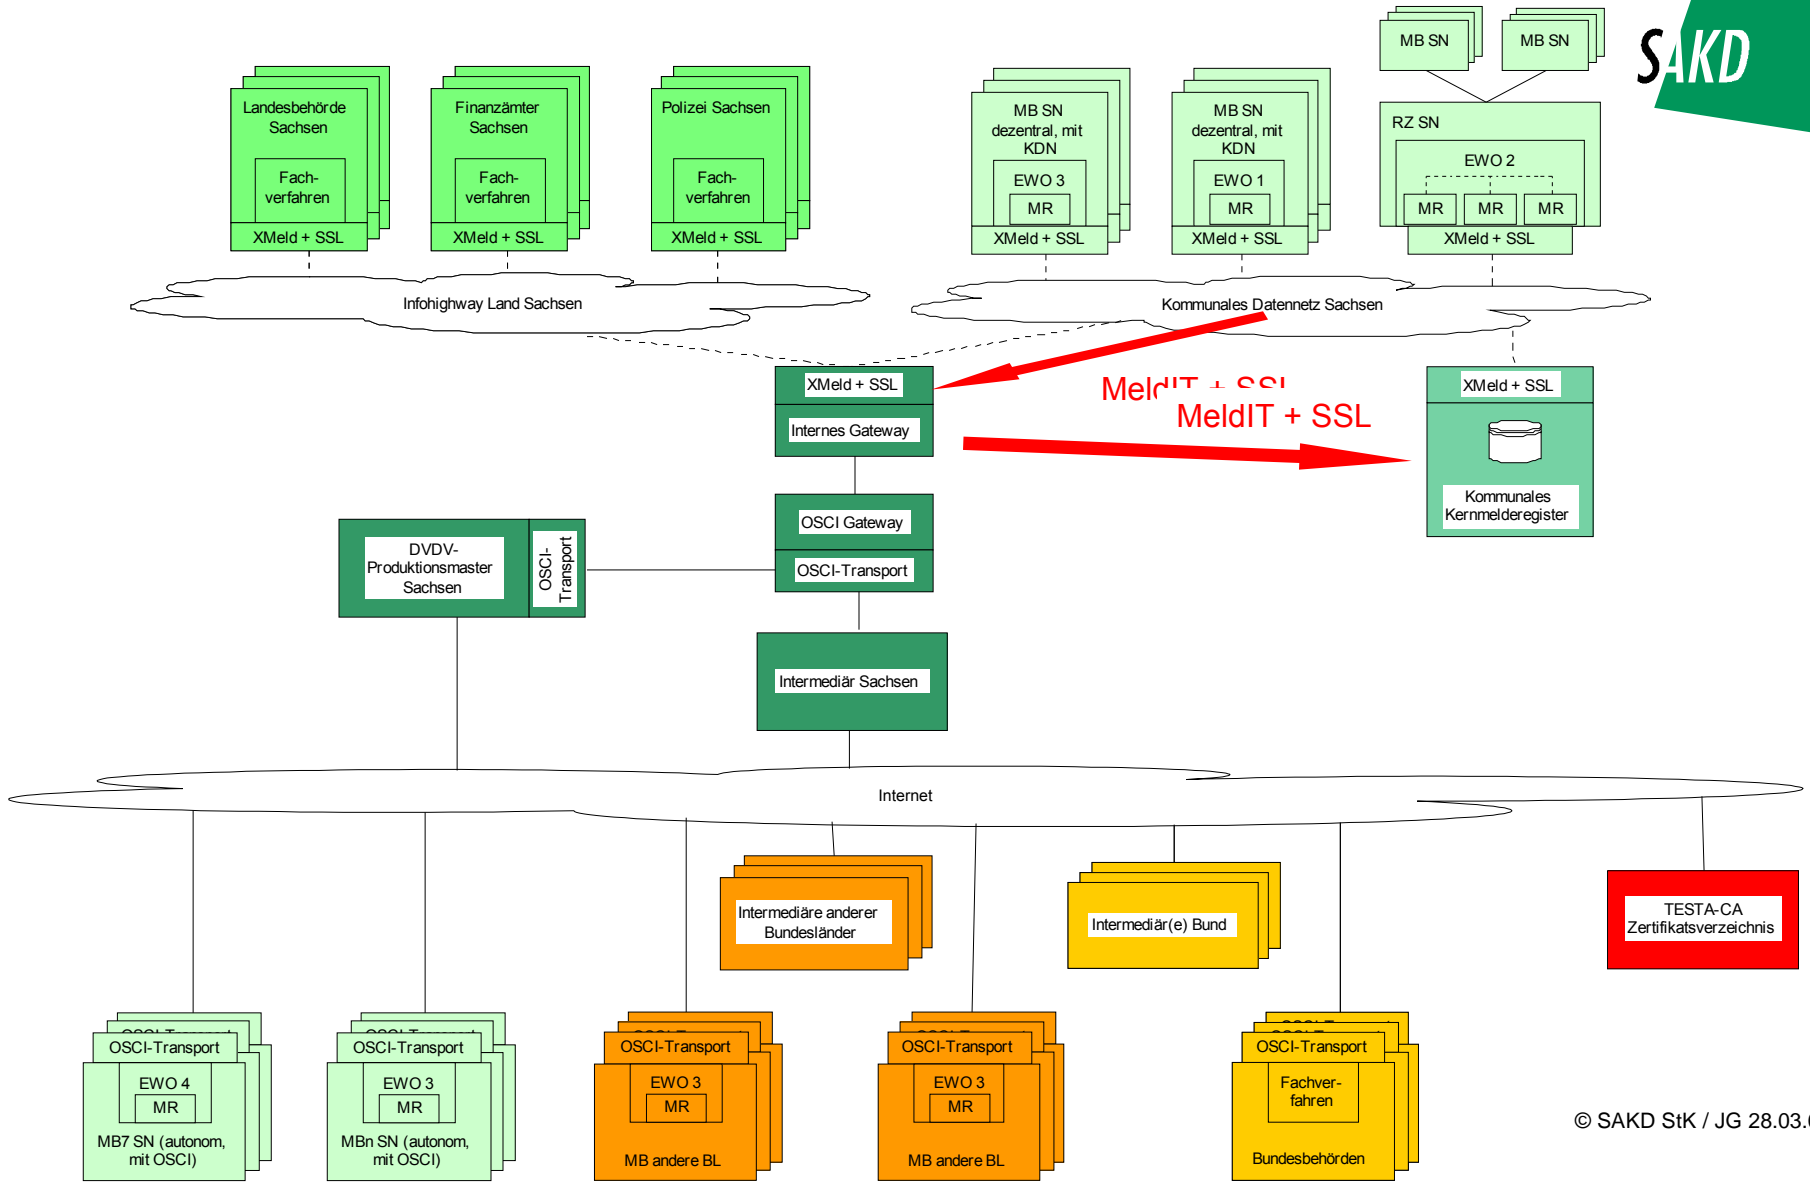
SAKD

Landesbehörde Sachsen
Fachverfahren
XMeld + SSL

Finanzämter Sachsen
Fachverfahren
XMeld + SSL

Polizei Sachsen
Fachverfahren
XMeld + SSL

MB SN dezentral, mit KDN
EWO 3
MR
XMeld + SSL

MB SN dezentral, mit KDN
EWO 1
MR
XMeld + SSL

MB SN
MB SN
RZ SN
EWO 2
MR
MR
MR
XMeld + SSL

Infohighway Land Sachsen

Kommunales Datennetz Sachsen

XMeld + SSL
Internes Gateway

MeldIT + SSL
MeldIT + SSL

XMeld + SSL
Kommunales Kernmelderegister

OSCI Gateway
OSCI-Transport

DVDV-Produktionsmaster Sachsen
OSCI-Transport

Intermediär Sachsen

Internet

Intermediäre anderer Bundesländer

Intermediär(e) Bund

TESTA-CA Zertifikatsverzeichnis

OSCI-Transport
EWO 4
MR
MB7 SN (autonom, mit OSCI)

OSCI-Transport
EWO 3
MR
MBn SN (autonom, mit OSCI)

OSCI-Transport
EWO 3
MR
MB andere BL

OSCI-Transport
EWO 3
MR
MB andere BL

OSCI-Transport
Fachverfahren
Bundesbehörden

© SAKD StK / JG 28.03.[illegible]